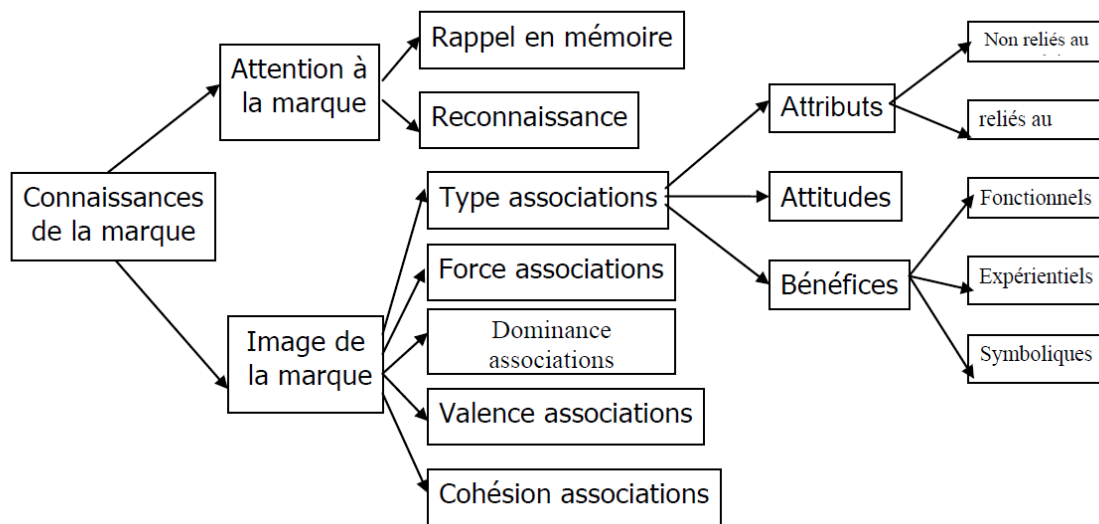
Connaissances de la marque

Attention à la marque

Rappel en mémoire

Reconnaissance

Image de la marque

Type associations

Force associations

Dominance associations

Valence associations

Cohésion associations

Attributs

Attitudes

Bénéfices

Non reliés au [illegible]

reliés au

Fonctionnels

Expérientiels

Symboliques